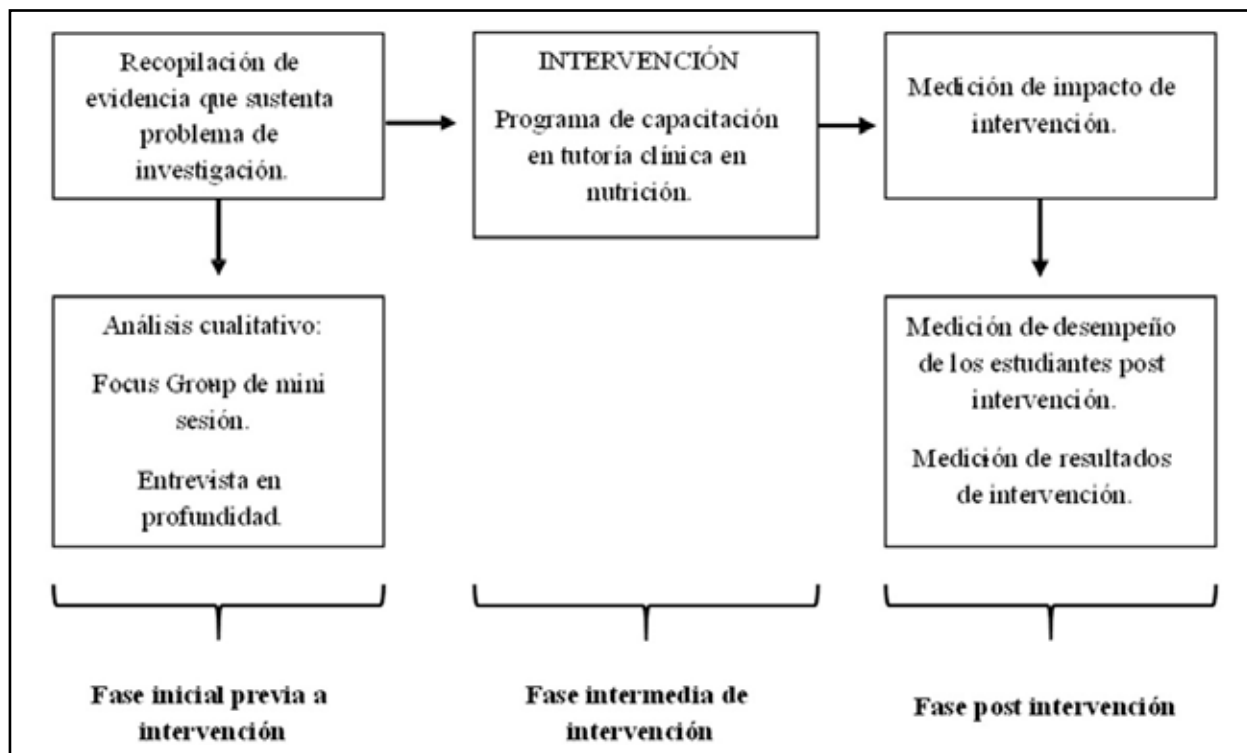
Recopilación de evidencia que sustenta problema de investigación.

INTERVENCIÓN

Programa de capacitación en tutoría clínica en nutrición.

Medición de impacto de intervención.

Análisis cualitativo:

Focus Group de mini sesión.

Entrevista en profundidad.

Medición de desempeño de los estudiantes post intervención.

Medición de resultados de intervención.

Fase inicial previa a intervención

Fase intermedia de intervención

Fase post intervención